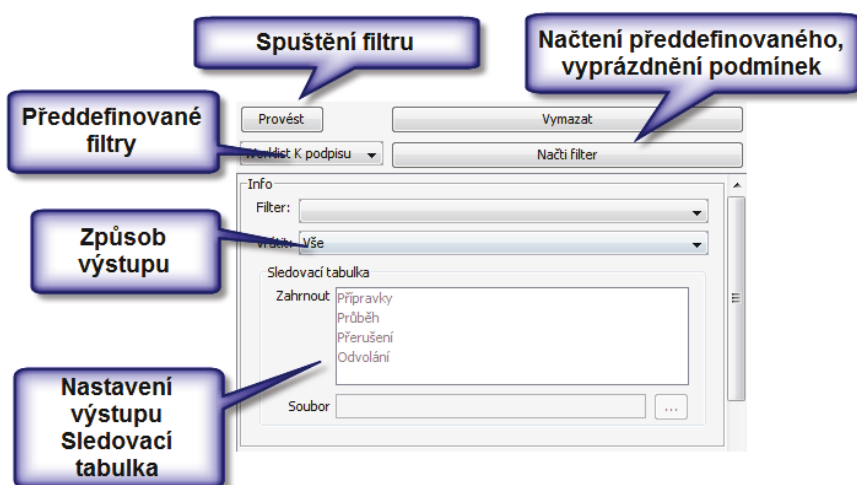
Spuštění filtru

Načtení předdefinovaného, vyprázdnění podmínek

Předdefinované filtry

Provést

Vymazat

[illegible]list K podpisu

Načti filter

Info

Filter:

Způsob výstupu

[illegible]rátit: Vše

Sledovací tabulka

Zahrnout

Přípravky
Průběh
Přerušení
Odvolání

Nastavení výstupu Sledovací tabulka

Soubor

...